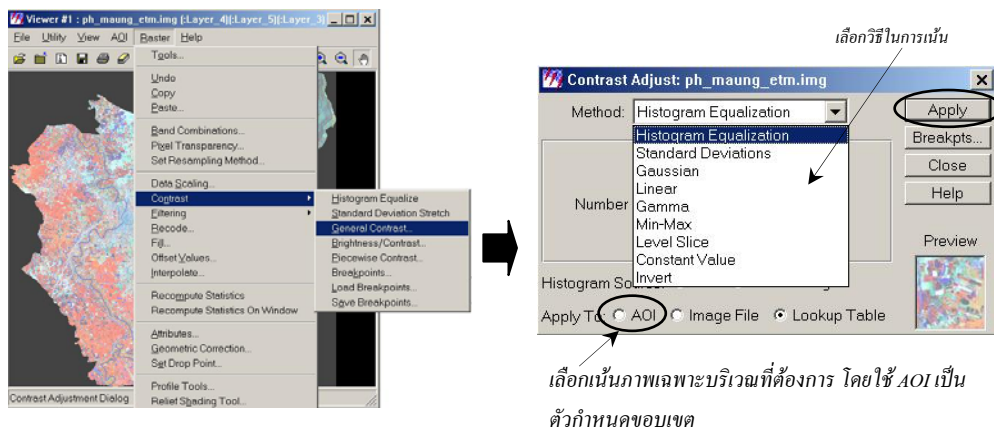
Viewer #1 : ph_maung_etm.img (:Layer_4)(:Layer_5)(:Layer_3)

File Utility View AOI Raster Help

Tools...

Undo
Copy
Paste...

Band Combinations...
Pixel Transparency...
Set Resampling Method...

Data Scaling...
Contrast
Filtering
Recode...
Fill...
Offset Values...
Interpolate...

Recompute Statistics
Recompute Statistics On Window

Attributes...
Geometric Correction...
Set Drop Point...

Profile Tools...
Relief Shading Tool...

Histogram Equalize
Standard Deviation Stretch
General Contrast...
Brightness/Contrast...
Piecewise Contrast...
Breakpoints...
Load Breakpoints...
Save Breakpoints...

Contrast Adjustment Dialog

เลือกวิธีในการเน้น

Contrast Adjust: ph_maung_etm.img

Method: Histogram Equalization

Histogram Equalization
Standard Deviations
Gaussian
Linear
Gamma
Min-Max
Level Slice
Constant Value
Invert

Number

Histogram Source

Apply To: AOI Image File Lookup Table

Apply
Breakpts...
Close
Help

Preview

เลือกเน้นภาพเฉพาะบริเวณที่ต้องการ โดยใช้ AOI เป็นตัวกำหนดขอบเขต